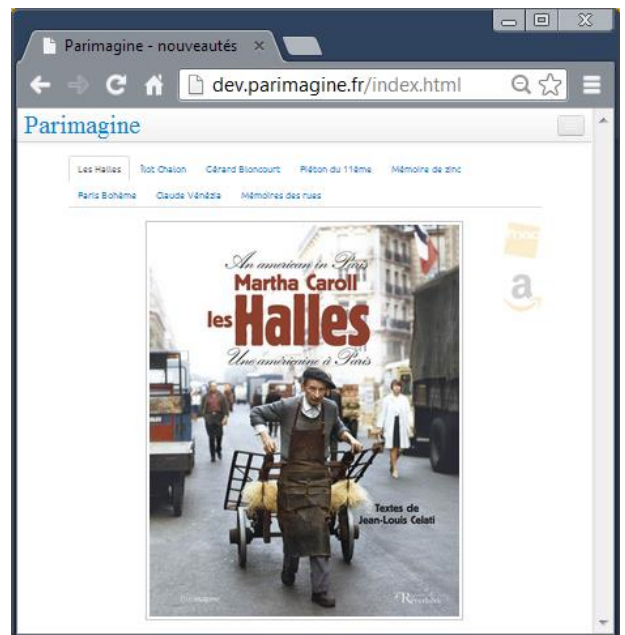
Parimagine - nouveautés ×

dev.parimagine.fr/index.html

Parimagine

Les Halles | Îlot Chalon | Gérard Bloncourt | Piéton du 11ème | Mémoire de zinc | Paris Bohême | Claude Vénézia | Mémoires des rues

fnac

a

An american in Paris
Martha Caroll
les Halles
Une américaine à Paris

Textes de
Jean-Louis Celati

Parimagine

Rivages